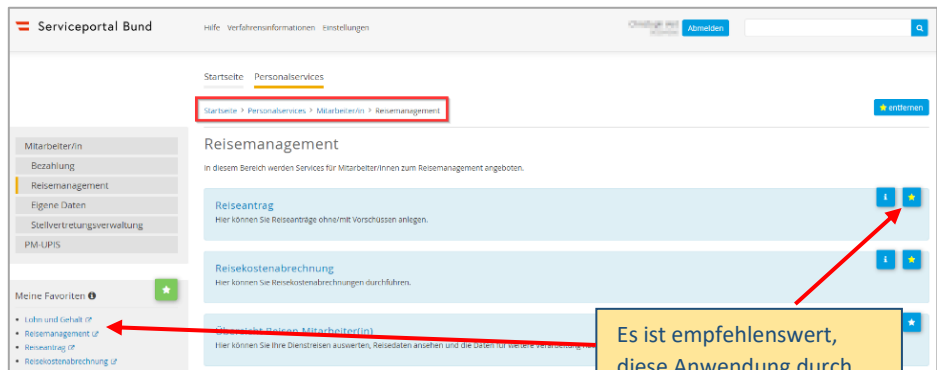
Serviceportal Bund

Hilfe Verfahrensinformationen Einstellungen

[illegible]

Abmelden

Startseite Personalservices

Startseite > Personalservices > Mitarbeiter/in > Reisemanagement

entfernen

Mitarbeiter/in

Bezahlung

Reisemanagement

Eigene Daten

Stellvertretungsverwaltung

PM-UPIS

Meine Favoriten

- Lohn und Gehalt
- Reisemanagement
- Reiseantrag
- Reisekostenabrechnung

Reisemanagement

In diesem Bereich werden Services für Mitarbeiter/innen zum Reisemanagement angeboten.

Reiseantrag

Hier können Sie Reiseanträge ohne/mit Vorschüssen anlegen.

Reisekostenabrechnung

Hier können Sie Reisekostenabrechnungen durchführen.

Übersicht Reisen Mitarbeiter(in)

Hier können Sie Ihre Dienstreisen auswerten, Reisedaten ansehen und die Daten für weitere Verarbeitung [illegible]

Es ist empfehlenswert, diese Anwendung durch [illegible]